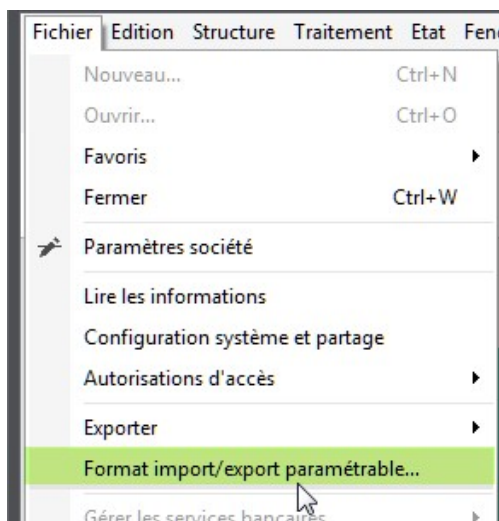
Fichier Edition Structure Traitement Etat Fen

Nouveau... Ctrl+N
Ouvrir... Ctrl+O
Favoris
Fermer Ctrl+W
Paramètres société
Lire les informations
Configuration système et partage
Autorisations d'accès
Exporter
Format import/export paramétrable...
Gérer les services bancaires